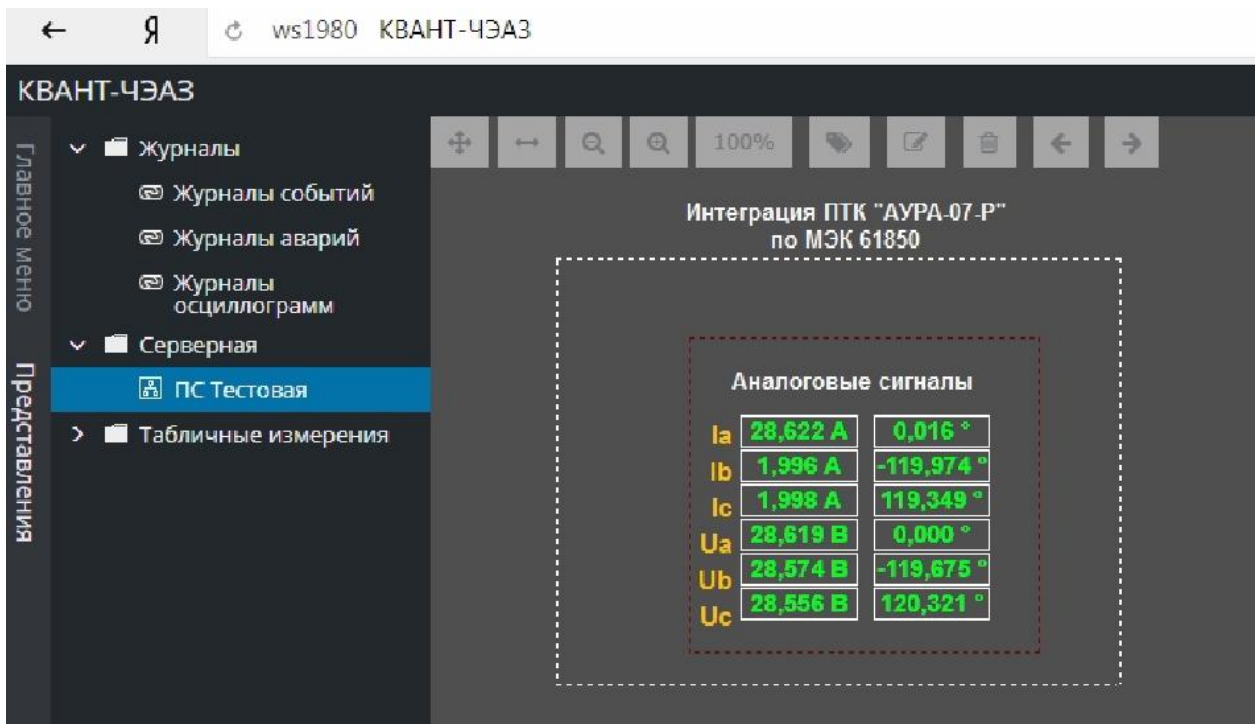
← Я ws1980 КВАНТ-ЧЭАЗ

КВАНТ-ЧЭАЗ

Главное меню

Представления

Журналы

Журналы событий

Журналы аварий

Журналы осциллограмм

Серверная

ПС Тестовая

Табличные измерения

100%

Интеграция ПТК "АУРА-07-Р" по МЭК 61850

Аналоговые сигналы

| | | |
|---|---|---|
| Ia | 28,622 А | 0,016 ° |
| Ib | 1,996 А | -119,974 ° |
| Ic | 1,998 А | 119,349 ° |
| Ua | 28,619 В | 0,000 ° |
| Ub | 28,574 В | -119,675 ° |
| Uc | 28,556 В | 120,321 ° |